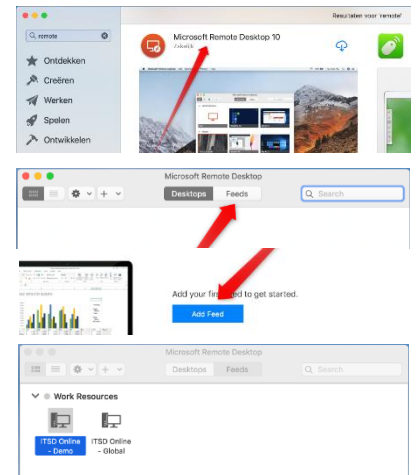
Resultaten voor 'remote'

remote

Ontdekken

Creëren

Werken

Spelen

Ontwikkelen

Microsoft Remote Desktop 10

Zakelijk

Microsoft Remote Desktop

Desktops

Feeds

Search

Add your fir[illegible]ed to get started.

Add Feed

Microsoft Remote Desktop

Desktops

Feeds

Work Resources

ITSD Online - Demo

ITSD Online - Global